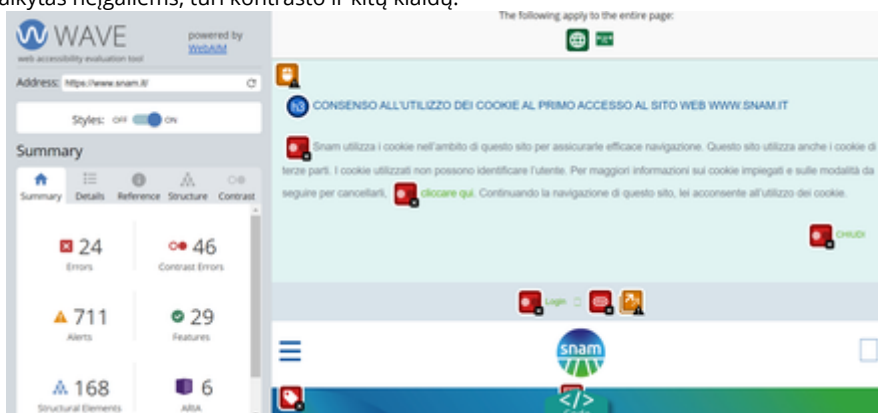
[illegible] neįgaliems, turi kontrasto ir kitų klaidų.

WAVE
web accessibility evaluation tool
powered by WebAIM

Address: https://www.snam.it/

Styles: OFF ON

Summary

Summary Details Reference Structure Contrast

24
Errors

46
Contrast Errors

711
Alerts

29
Features

168
Structural Elements

6
ARIA

The following apply to the entire page:

h3 CONSENSO ALL'UTILIZZO DEI COOKIE AL PRIMO ACCESSO AL SITO WEB WWW.SNAM.IT

Snam utilizza i cookie nell'ambito di questo sito per assicurarle efficace navigazione. Questo sito utilizza anche i cookie di terze parti. I cookie utilizzati non possono identificare l'utente. Per maggiori informazioni sui cookie impiegati e sulle modalità da seguire per cancellarli, cliccare qui. Continuando la navigazione di questo sito, lei acconsente all'utilizzo dei cookie.

CHIUDI

Login

snam

Code